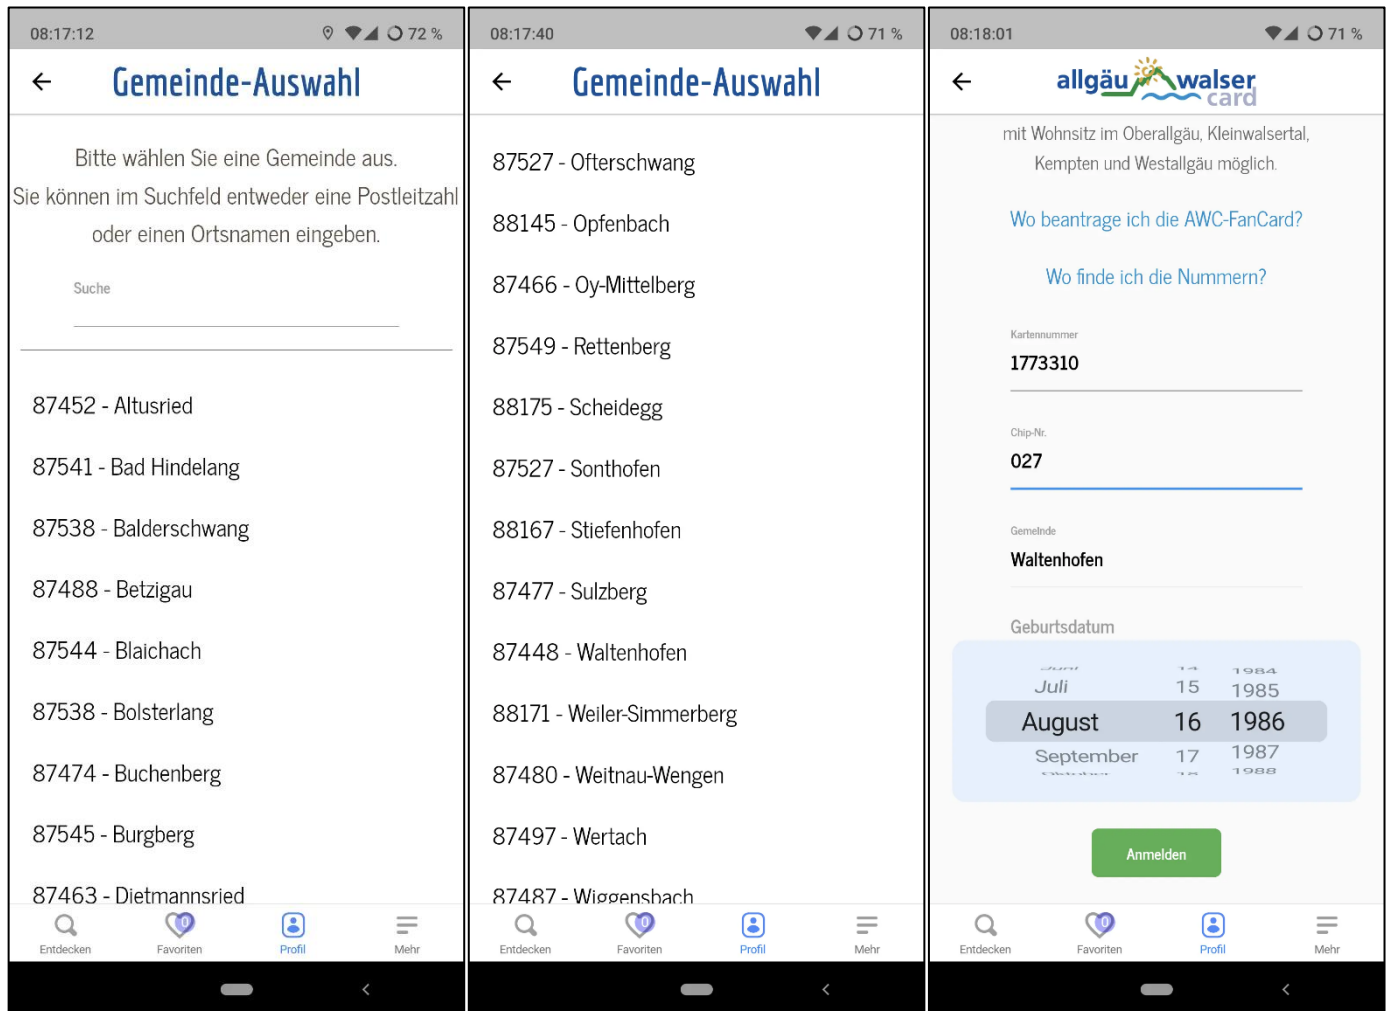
08:17:12 72 %

Gemeinde-Auswahl

Bitte wählen Sie eine Gemeinde aus. Sie können im Suchfeld entweder eine Postleitzahl oder einen Ortsnamen eingeben.

Suche

87452 - Altusried

87541 - Bad Hindelang

87538 - Balderschwang

87488 - Betzigau

87544 - Blaichach

87538 - Bolsterlang

87474 - Buchenberg

87545 - Burgberg

87463 - Dietmannsried

Entdecken Favoriten Profil Mehr

08:17:40 71 %

Gemeinde-Auswahl

87527 - Ofterschwang

88145 - Opfenbach

87466 - Oy-Mittelberg

87549 - Rettenberg

88175 - Scheidegg

87527 - Sonthofen

88167 - Stiefenhofen

87477 - Sulzberg

87448 - Waltenhofen

88171 - Weiler-Simmerberg

87480 - Weitnau-Wengen

87497 - Wertach

87487 - Wiggensbach

Entdecken Favoriten Profil Mehr

08:18:01 71 %

allgäu walser card

mit Wohnsitz im Oberallgäu, Kleinwalsertal, Kempten und Westallgäu möglich.

Wo beantrage ich die AWC-FanCard?

Wo finde ich die Nummern?

Kartennummer
1773310

Chip-Nr.
027

Gemeinde
Waltenhofen

Geburtsdatum

| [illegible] | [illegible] | 1984 |
|---|---|---|
| Juli | 15 | 1985 |
| August | 16 | 1986 |
| September | 17 | 1987 |
| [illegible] | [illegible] | 1988 |

Anmelden

Entdecken Favoriten Profil Mehr